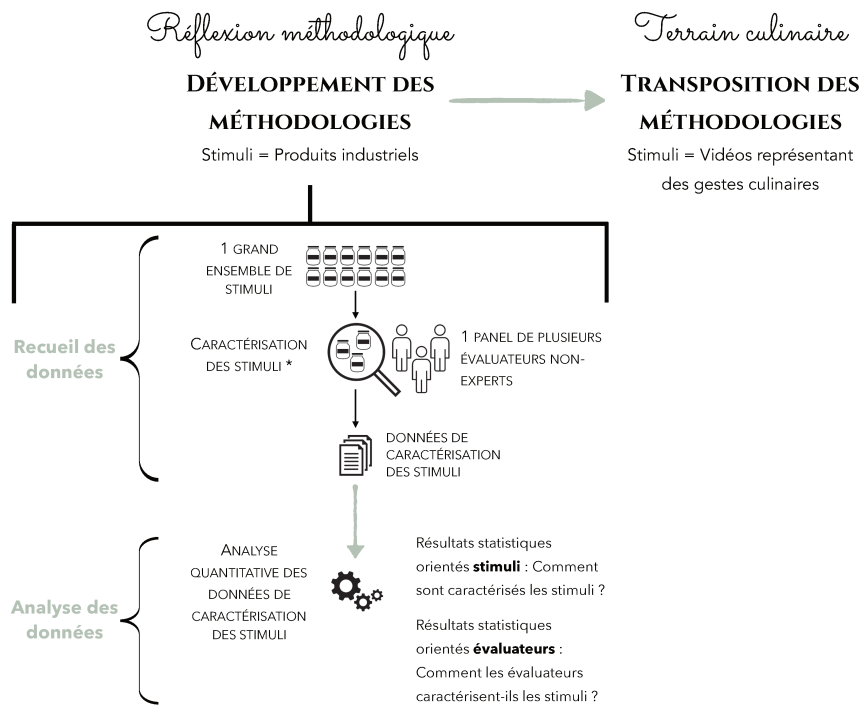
Réflexion méthodologique

Développement des méthodologies

Stimuli = Produits industriels

Terrain culinaire

Transposition des méthodologies

Stimuli = Vidéos représentant des gestes culinaires

Recueil des données

1 grand ensemble de stimuli

Caractérisation des stimuli *

1 panel de plusieurs évaluateurs non-experts

Données de caractérisation des stimuli

Analyse des données

Analyse quantitative des données de caractérisation des stimuli

Résultats statistiques orientés **stimuli** : Comment sont caractérisés les stimuli ?

Résultats statistiques orientés **évaluateurs** : Comment les évaluateurs caractérisent-ils les stimuli ?